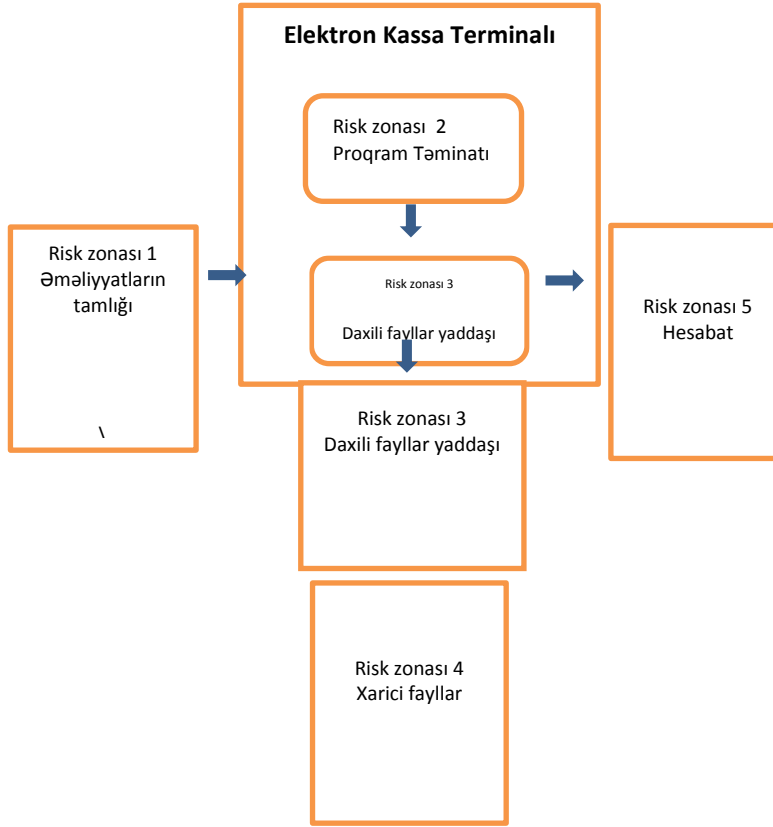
Elektron Kassa Terminalı

Risk zonası 2
Proqram Təminatı

Risk zonası 1
Əməliyyatların tamlığı

\

Risk zonası 3

Daxili fayllar yaddaşı

Risk zonası 5
Hesabat

Risk zonası 3
Daxili fayllar yaddaşı

Risk zonası 4
Xarici fayllar